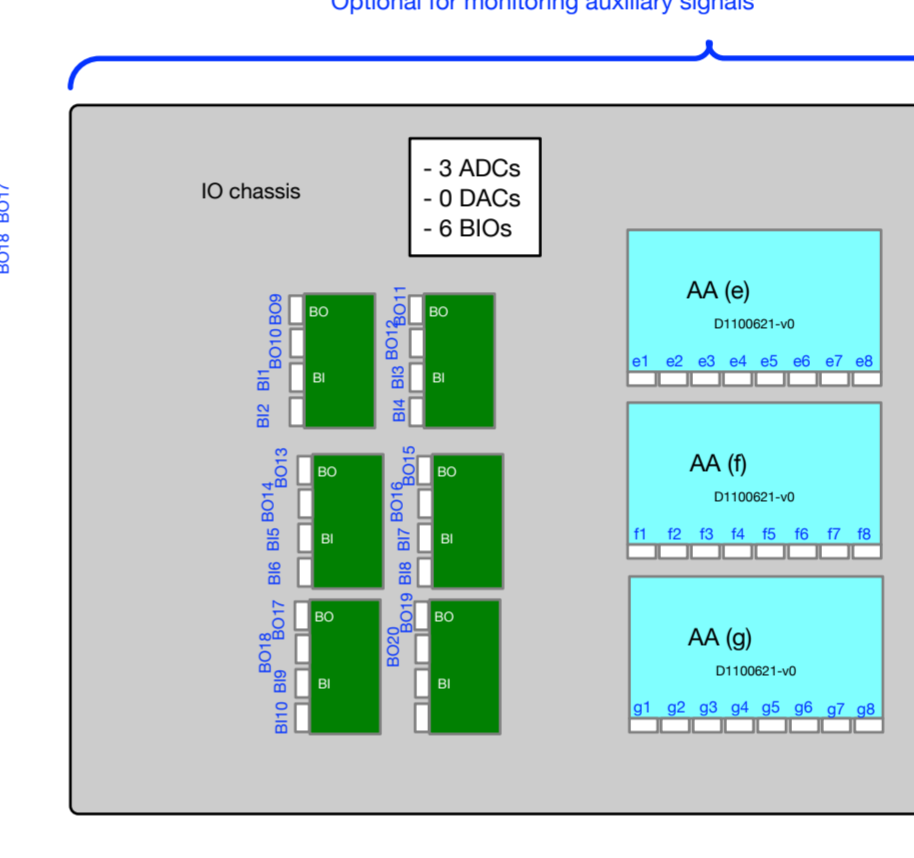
Optional for monitoring auxiliary signals

BO18 BO17

IO chassis

- 3 ADCs
- 0 DACs
- 6 BIOs

BO9 BO10 BI1 BI2 BO BI

BO11 BO12 BI3 BI4 BO BI

BO13 BO14 BI5 BI6 BO BI

BO15 BO16 BI7 BI8 BO BI

BO17 BO18 BI9 BI10 BO BI

BO19 BO20 BO BI

AA (e)
D1100621-v0
e1 e2 e3 e4 e5 e6 e7 e8

AA (f)
D1100621-v0
f1 f2 f3 f4 f5 f6 f7 f8

AA (g)
D1100621-v0
g1 g2 g3 g4 g5 g6 g7 g8